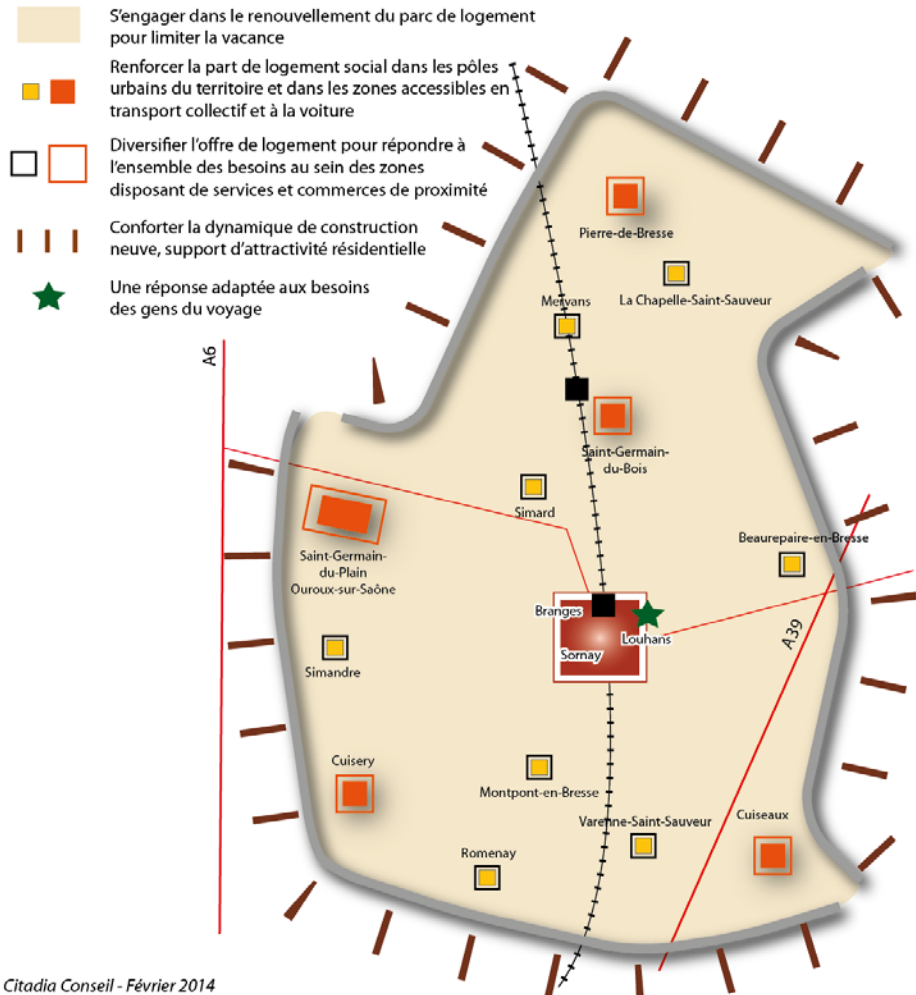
S'engager dans le renouvellement du parc de logement pour limiter la vacance

Renforcer la part de logement social dans les pôles urbains du territoire et dans les zones accessibles en transport collectif et à la voiture

Diversifier l'offre de logement pour répondre à l'ensemble des besoins au sein des zones disposant de services et commerces de proximité

Conforter la dynamique de construction neuve, support d'attractivité résidentielle

Une réponse adaptée aux besoins des gens du voyage

Pierre-de-Bresse

La Chapelle-Saint-Sauveur

Mervans

A6

Saint-Germain-du-Bois

Simard

Beaurepaire-en-Bresse

Saint-Germain-du-Plain

Ouroux-sur-Saône

Branges

Louhans

Sornay

A39

Simandre

Cuisery

Montpont-en-Bresse

Varenne-Saint-Sauveur

Cuiseaux

Romenay

Citadia Conseil - Février 2014